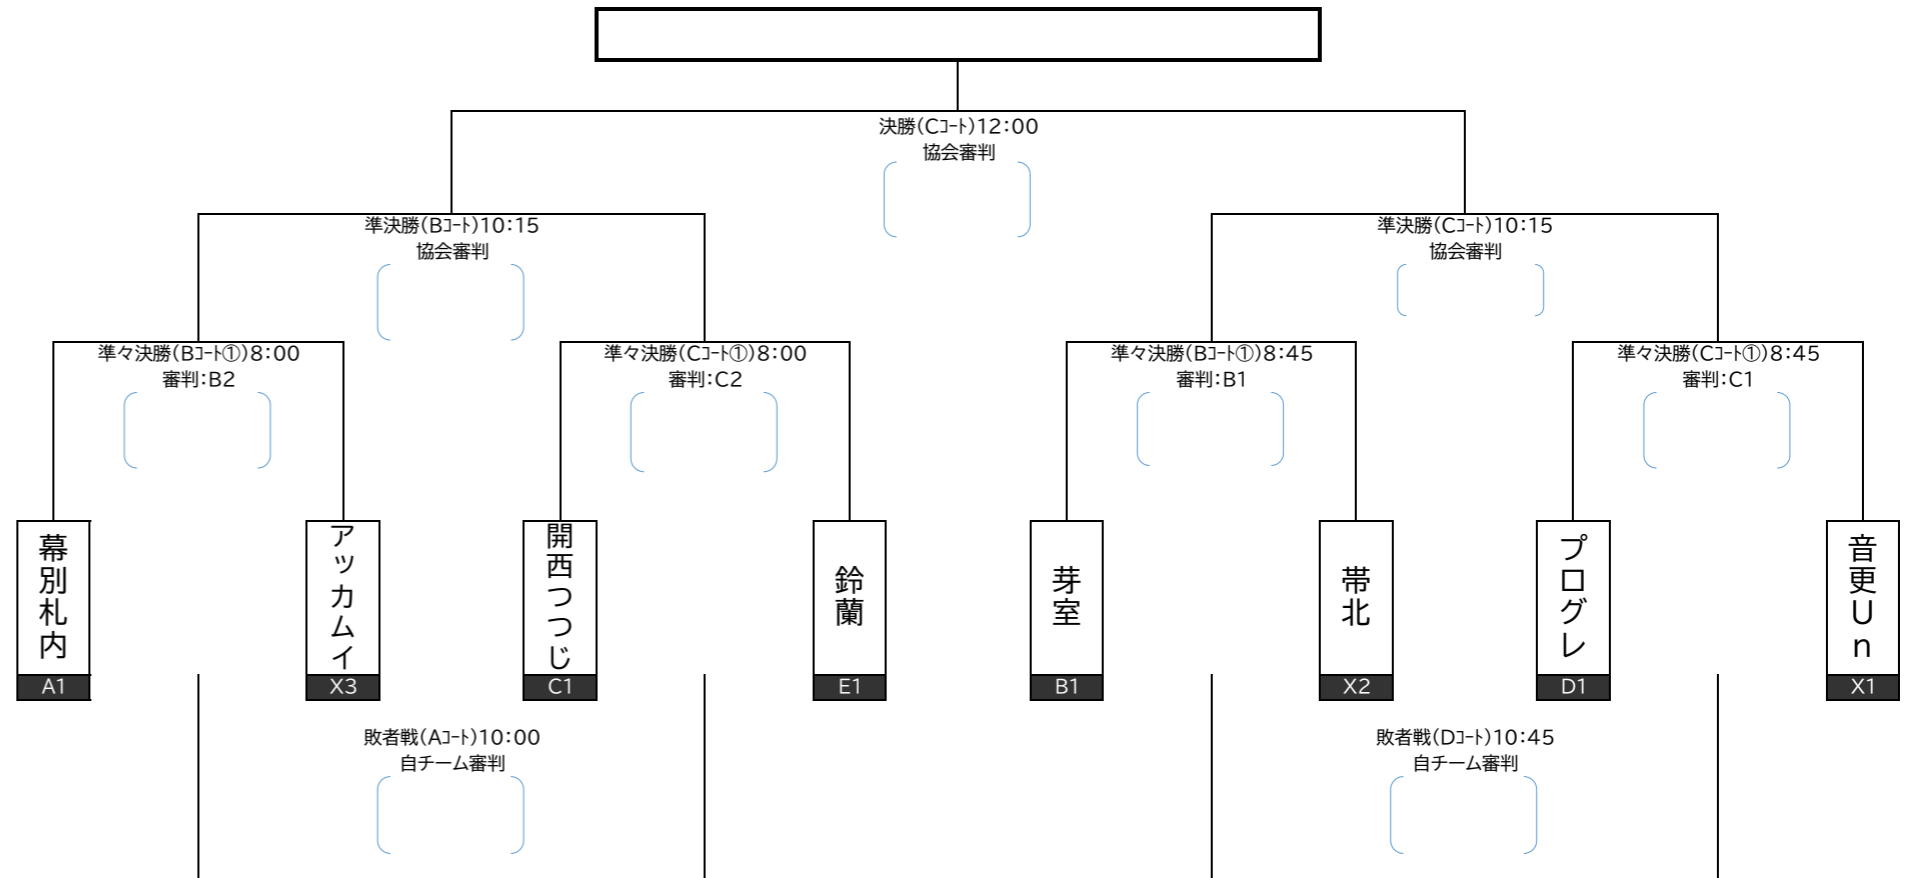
決勝(Cｺｰﾄ)12:00
協会審判

準決勝(Bｺｰﾄ)10:15
協会審判

準決勝(Cｺｰﾄ)10:15
協会審判

準々決勝(Bｺｰﾄ①)8:00
審判:B2

準々決勝(Cｺｰﾄ①)8:00
審判:C2

準々決勝(Bｺｰﾄ①)8:45
審判:B1

準々決勝(Cｺｰﾄ①)8:45
審判:C1

幕別札内
A1

アッカムイ
X3

開西つつじ
C1

鈴蘭
E1

芽室
B1

帯北
X2

プログレ
D1

音更Un
X1

敗者戦(Aｺｰﾄ)10:00
自チーム審判

敗者戦(Dｺｰﾄ)10:45
自チーム審判